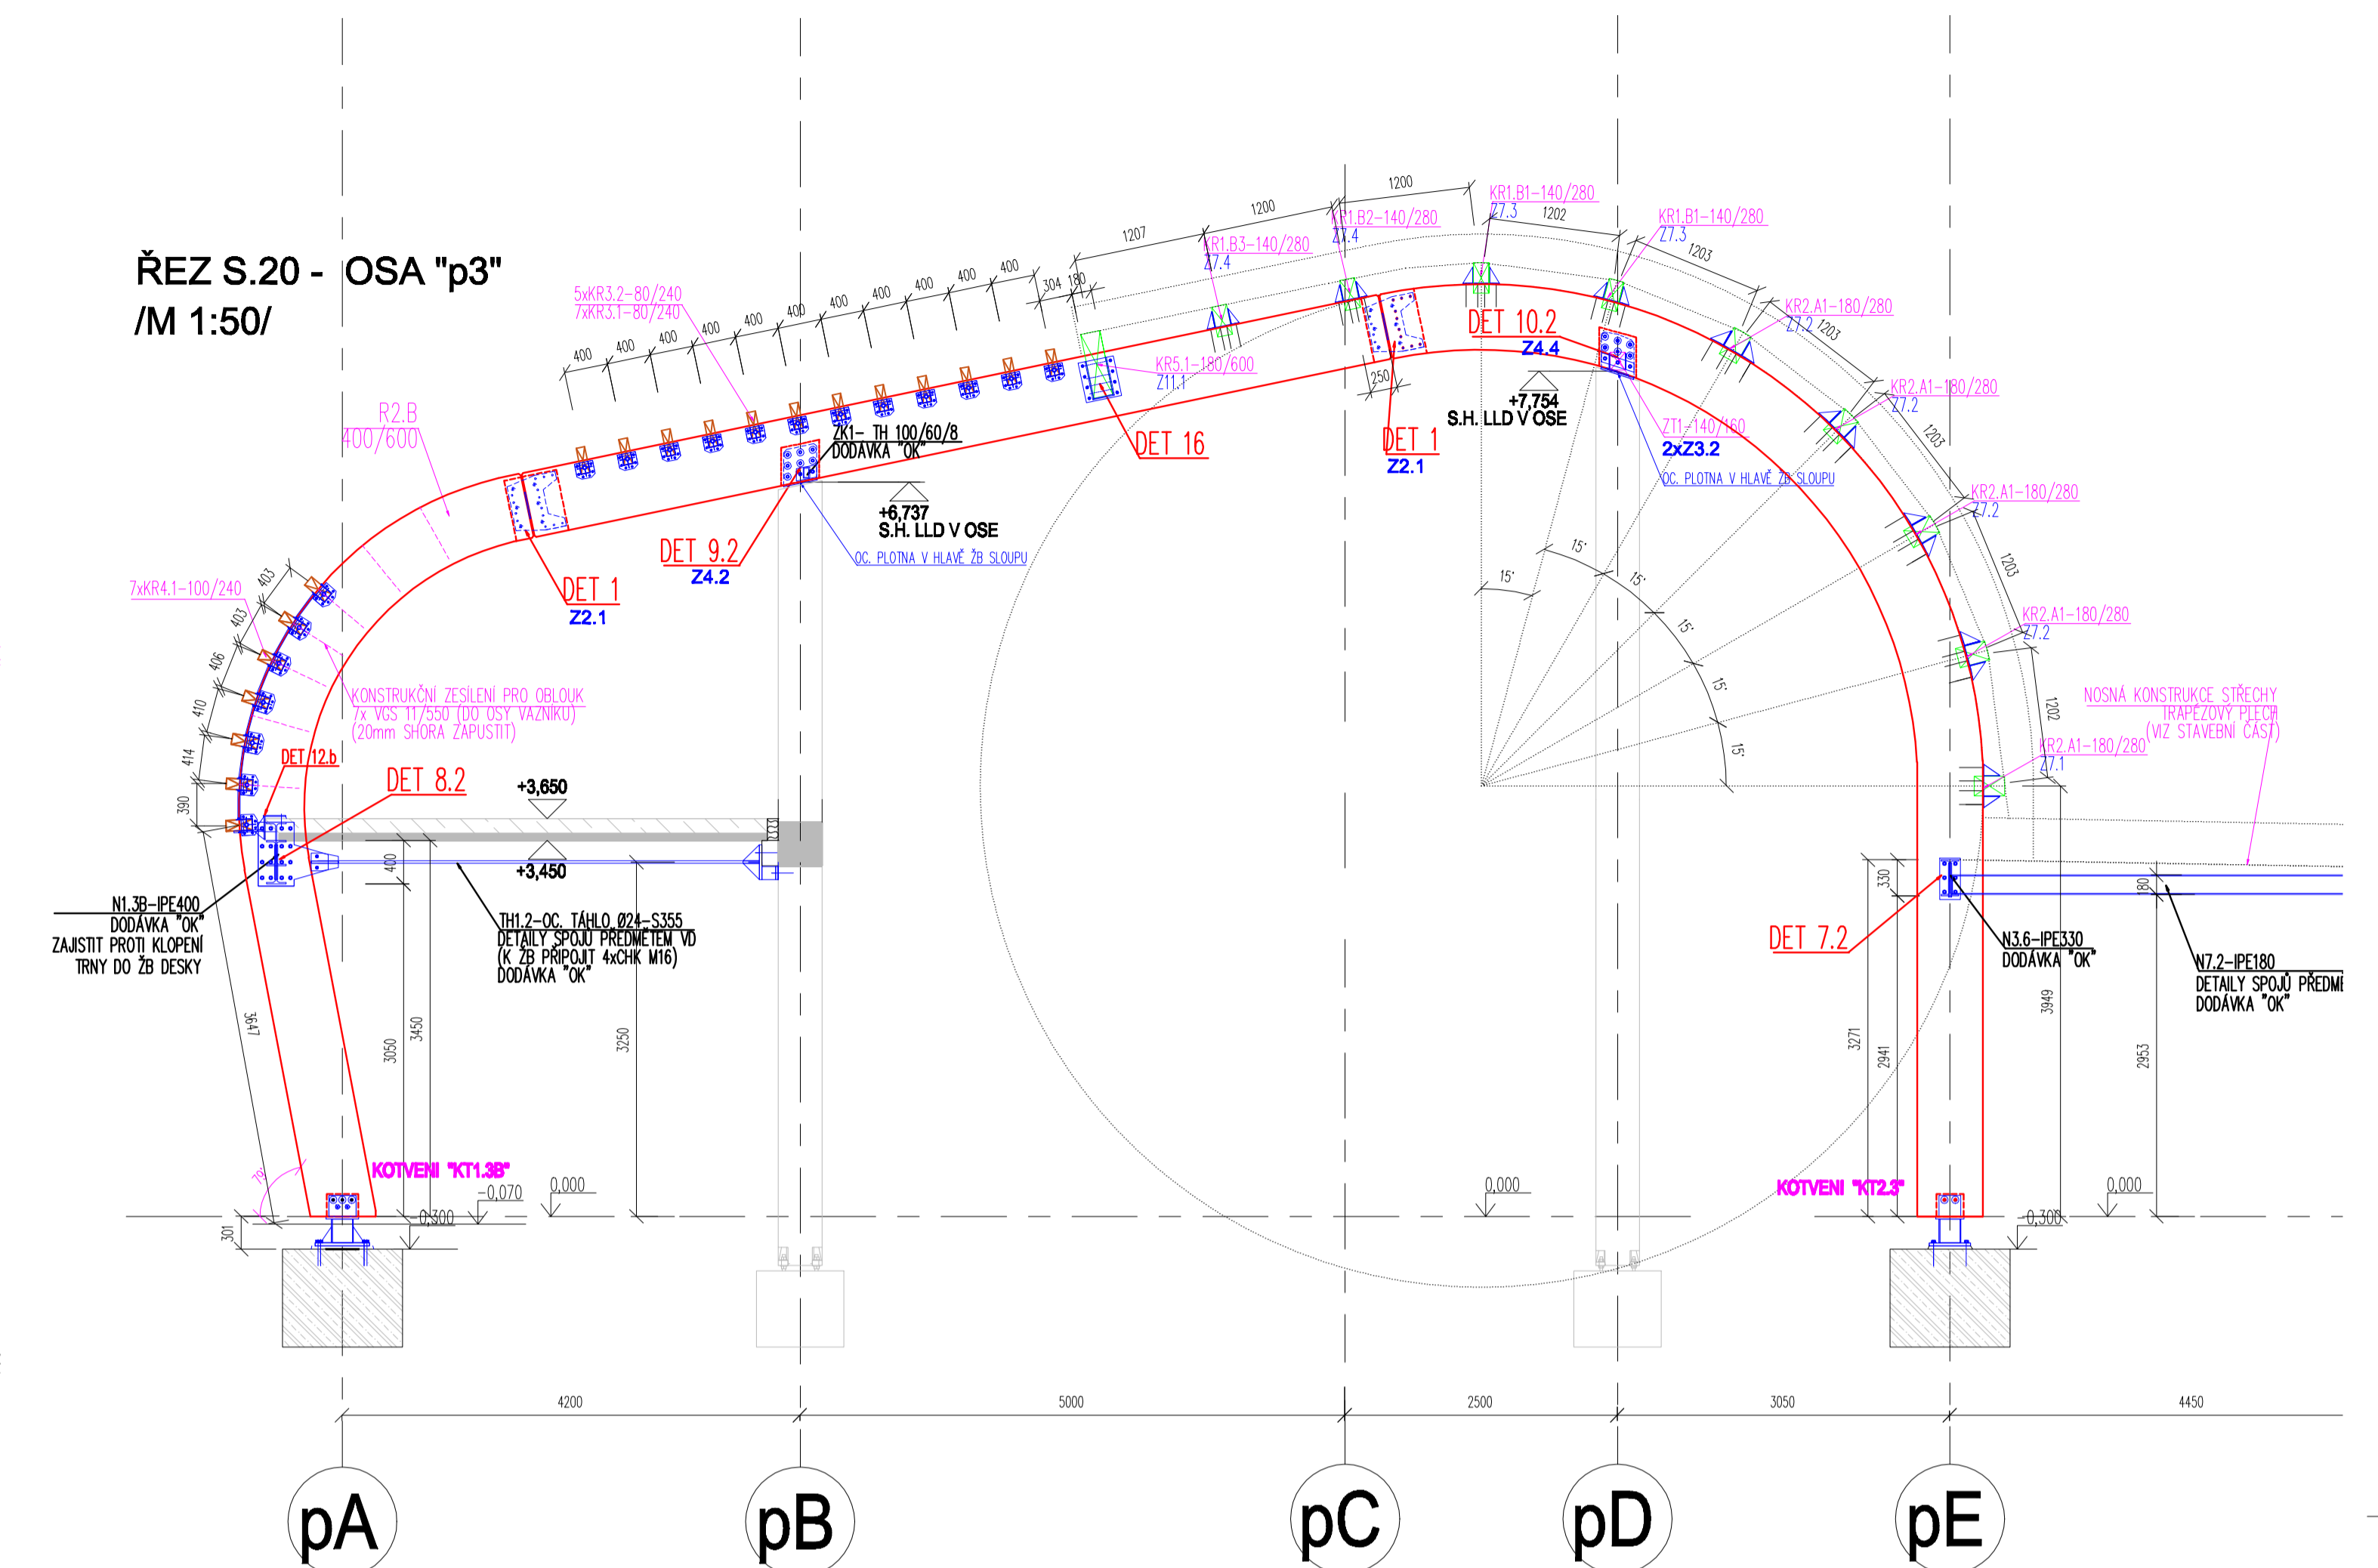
ŘEZ S.20 - OSA "p3"
/M 1:50/

5xKR3.2–80/240
7xKR3.1–80/240

400 400 400 400 400 400 400 400 400 400 400 400 304 180

1207 1200 1200 1202 1203 1203 1203 1202

KR1.B3–140/280
Z7.4
KR1.B2–140/280
Z7.4
KR1.B1–140/280
Z7.3
KR1.B1–140/280
Z7.3
KR2.A1–180/280
Z7.2
KR2.A1–180/280
Z7.2
KR2.A1–180/280
Z7.2
KR2.A1–180/280
Z7.2
KR2.A1–180/280
Z7.1

KR5.1–180/600
Z11.1

R2.B
400/600

ZK1– TH 100/60/8
DODÁVKA "OK"

+6,737
S.H. LLD V OSE
OC. PLOTNA V HLAVĚ ŽB SLOUPU

DET 9.2
Z4.2
DET 1
Z2.1
DET 16
DET 1
Z2.1
DET 10.2
Z4.4
250
+7,754
S.H. LLD V OSE
ZT1–140/160
2xZ3.2
OC. PLOTNA V HLAVĚ ŽB SLOUPU

15° 15° 15° 15° 15° 15°

7xKR4.1–100/240
403 403 406 410 414 390

KONSTRUKČNÍ ZESÍLENÍ PRO OBLOUK
7x VGS 11/550 (DO OSY VAZNÍKU)
(20mm SHORA ZAPUSTIT)

DET 12.b
DET 8.2
+3,650
+3,450
400

N1.3B–IPE400
DODÁVKA "OK"
ZAJISTIT PROTI KLOPENÍ
TRNY DO ŽB DESKY

TH1.2–OC. TÁHLO Ø24–S355
DETAILY SPOJŮ PŘEDMĚTEM VD
(K ŽB PŘIPOJIT 4xCHK M16)
DODÁVKA "OK"

NOSNÁ KONSTRUKCE STŘECHY
TRAPÉZOVÝ PLECH
(VIZ STAVEBNÍ ČÁST)

DET 7.2
330
180
N3.6–IPE330
DODÁVKA "OK"
N7.2–IPE180
DETAILY SPOJŮ PŘEDMI
DODÁVKA "OK"

3647 3050 3450 3250 3271 2941 3949 2953

KOTVENÍ "KT1.3B"
KOTVENÍ "KT2.3"
–0,070
0,000
–0,300
0,000
0,000
–0,300
301

4200 5000 2500 3050 4450

pA pB pC pD pE